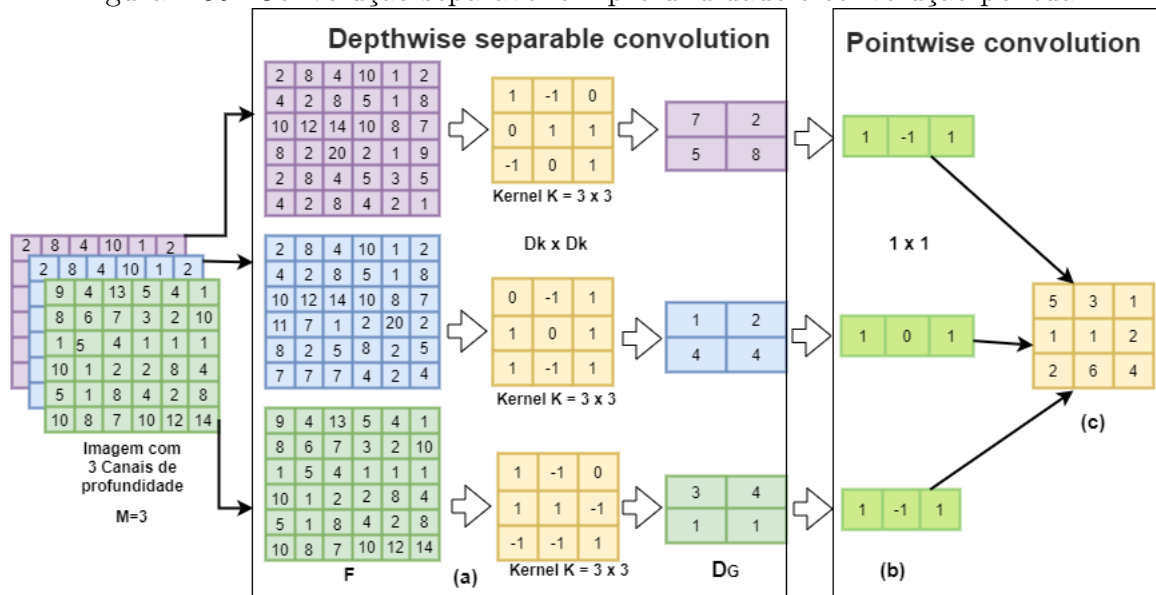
Depthwise separable convolution

Pointwise convolution

| 2 | 8 | 4 | 10 | 1 | 2 |
|---|---|---|---|---|---|
| 4 | 2 | 8 | 5 | 1 | 8 |
| 10 | 12 | 14 | 10 | 8 | 7 |
| 8 | 2 | 20 | 2 | 1 | 9 |
| 2 | 8 | 4 | 5 | 3 | 5 |
| 4 | 2 | 8 | 4 | 2 | 1 |

| 1 | -1 | 0 |
|---|---|---|
| 0 | 1 | 1 |
| -1 | 0 | 1 |

Kernel K = 3 x 3

| 7 | 2 |
|---|---|
| 5 | 8 |

| 1 | -1 | 1 |
|---|---|---|

Dk x Dk

1 x 1

| 2 | 8 | 4 | 10 | 1 | 2 |
|---|---|---|---|---|---|
| 4 | 2 | 8 | 5 | 1 | 8 |
| 10 | 12 | 14 | 10 | 8 | 7 |
| 11 | 7 | 1 | 2 | 20 | 2 |
| 8 | 2 | 5 | 8 | 2 | 5 |
| 7 | 7 | 7 | 4 | 2 | 4 |

| 0 | -1 | 1 |
|---|---|---|
| 1 | 0 | 1 |
| 1 | -1 | 1 |

Kernel K = 3 x 3

| 1 | 2 |
|---|---|
| 4 | 4 |

| 1 | 0 | 1 |
|---|---|---|

| 5 | 3 | 1 |
|---|---|---|
| 1 | 1 | 2 |
| 2 | 6 | 4 |

(c)

| 9 | 4 | 13 | 5 | 4 | 1 |
|---|---|---|---|---|---|
| 8 | 6 | 7 | 3 | 2 | 10 |
| 1 | 5 | 4 | 1 | 1 | 1 |
| 10 | 1 | 2 | 2 | 8 | 4 |
| 5 | 1 | 8 | 4 | 2 | 8 |
| 10 | 8 | 7 | 10 | 12 | 14 |

Imagem com 3 Canais de profundidade

M=3

| 9 | 4 | 13 | 5 | 4 | 1 |
|---|---|---|---|---|---|
| 8 | 6 | 7 | 3 | 2 | 10 |
| 1 | 5 | 4 | 1 | 1 | 1 |
| 10 | 1 | 2 | 2 | 8 | 4 |
| 5 | 1 | 8 | 4 | 2 | 8 |
| 10 | 8 | 7 | 10 | 12 | 14 |

F

| 1 | -1 | 0 |
|---|---|---|
| 1 | 1 | -1 |
| -1 | -1 | 1 |

Kernel K = 3 x 3

| 3 | 4 |
|---|---|
| 1 | 1 |

DG

| 1 | -1 | 1 |
|---|---|---|

(a)

(b)